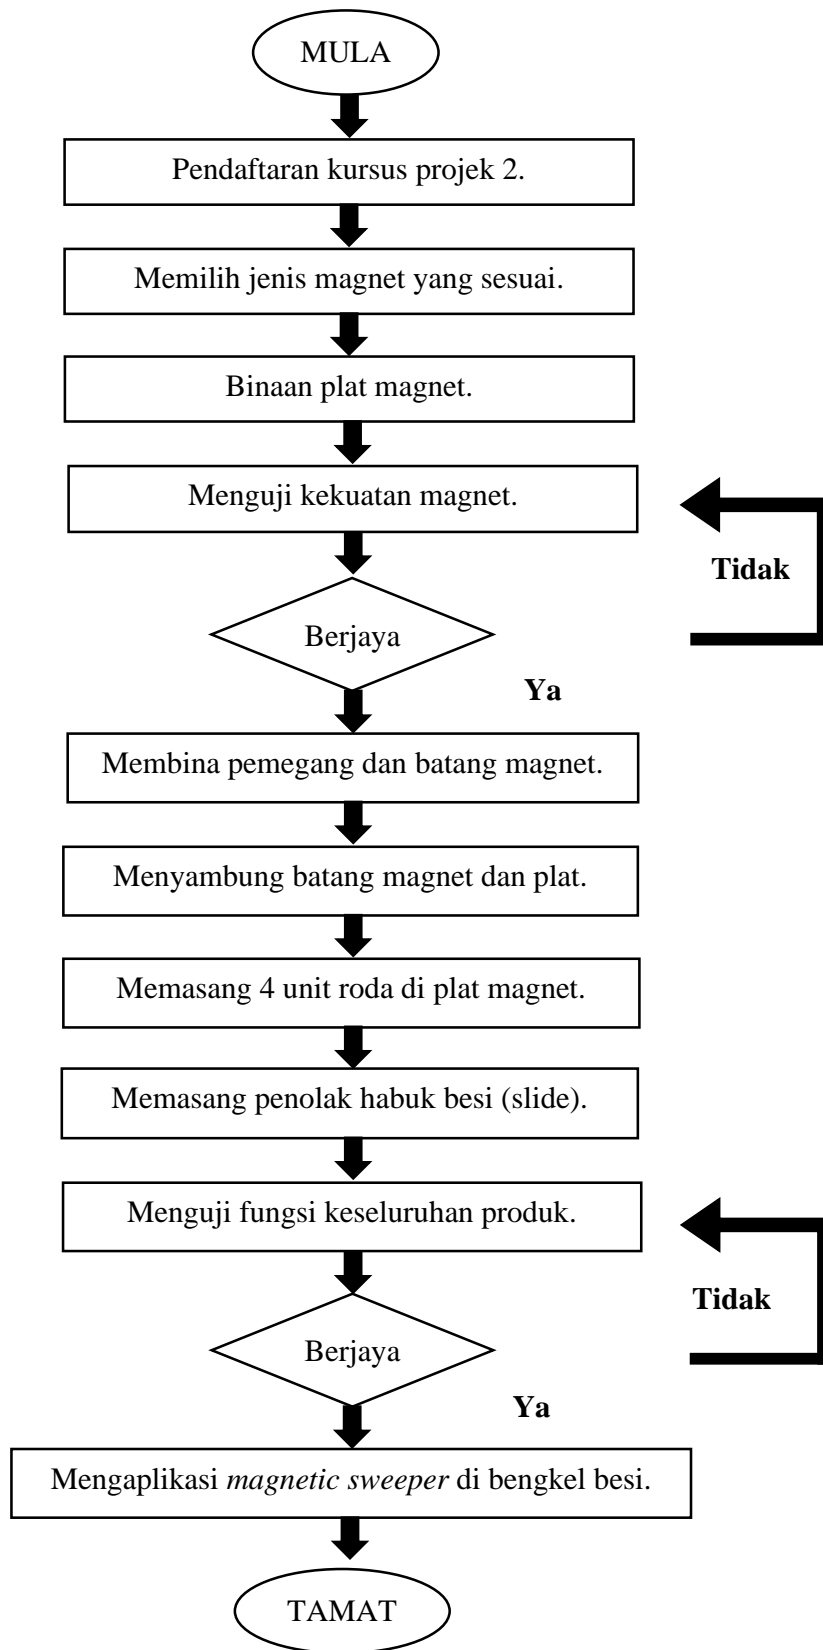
MULA

Pendaftaran kursus projek 2.

Memilih jenis magnet yang sesuai.

Binaan plat magnet.

Menguji kekuatan magnet.

Tidak

Berjaya

Ya

Membina pemegang dan batang magnet.

Menyambung batang magnet dan plat.

Memasang 4 unit roda di plat magnet.

Memasang penolak habuk besi (slide).

Menguji fungsi keseluruhan produk.

Tidak

Berjaya

Ya

Mengaplikasi *magnetic sweeper* di bengkel besi.

TAMAT